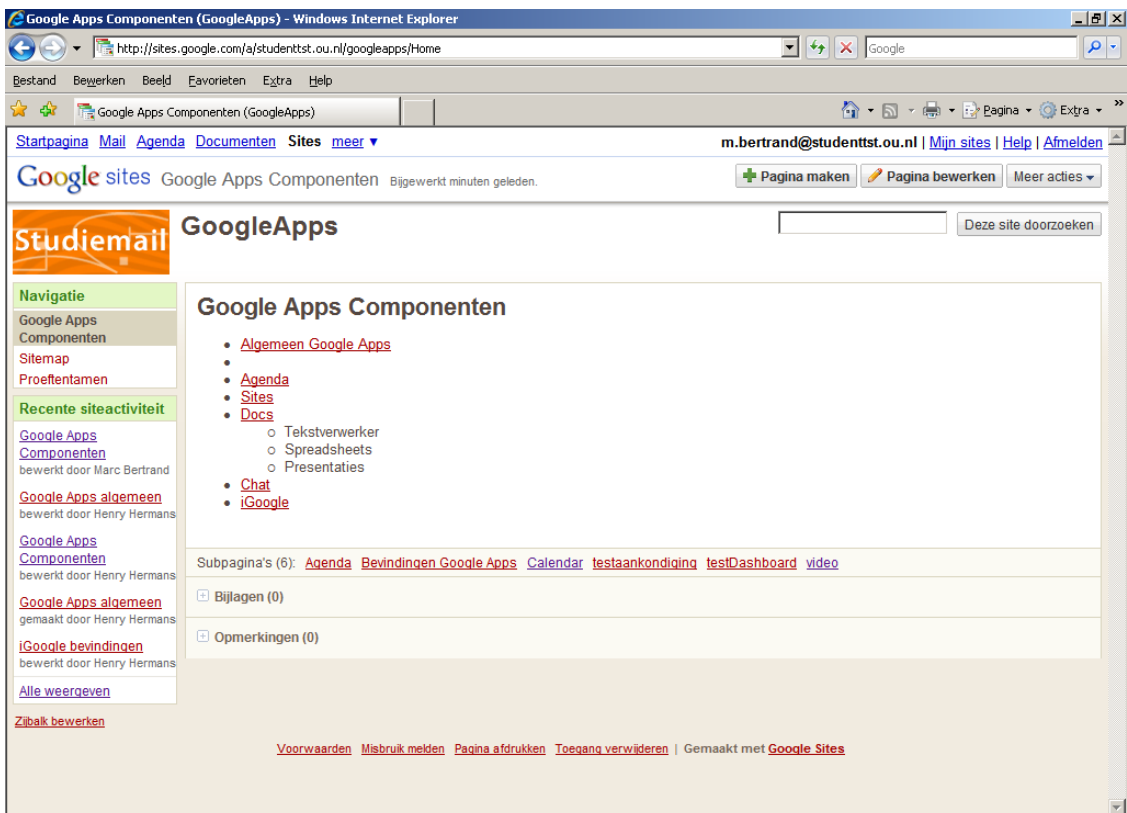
Google Apps Componenten (GoogleApps) - Windows Internet Explorer

http://sites.google.com/a/studenttst.ou.nl/googleapps/Home

Google

Bestand Bewerken Beeld Favorieten Extra Help

Google Apps Componenten (GoogleApps)

Pagina Extra

Startpagina Mail Agenda Documenten Sites meer ▾

m.bertrand@studenttst.ou.nl | Mijn sites | Help | Afmelden

Google sites Google Apps Componenten Bijgewerkt minuten geleden.

Pagina maken Pagina bewerken Meer acties

Studiemail

GoogleApps

Deze site doorzoeken

Navigatie
Google Apps Componenten
Sitemap
Proeftentamen

Recente siteactiviteit
Google Apps Componenten
bewerkt door Marc Bertrand
Google Apps algemeen
bewerkt door Henry Hermans
Google Apps Componenten
bewerkt door Henry Hermans
Google Apps algemeen
gemaakt door Henry Hermans
iGoogle bevindingen
bewerkt door Henry Hermans
Alle weergeven

Zijbalk bewerken

Google Apps Componenten

- Algemeen Google Apps
- 
- Agenda
- Sites
- Docs
  - Tekstverwerker
  - Spreadsheets
  - Presentaties
- Chat
- iGoogle

Subpagina's (6): Agenda Bevindingen Google Apps Calendar testaankondiging testDashboard video

Bijlagen (0)

Opmerkingen (0)

Voorwaarden Misbruik melden Pagina afdrukken Toegang verwijderen | Gemaakt met Google Sites